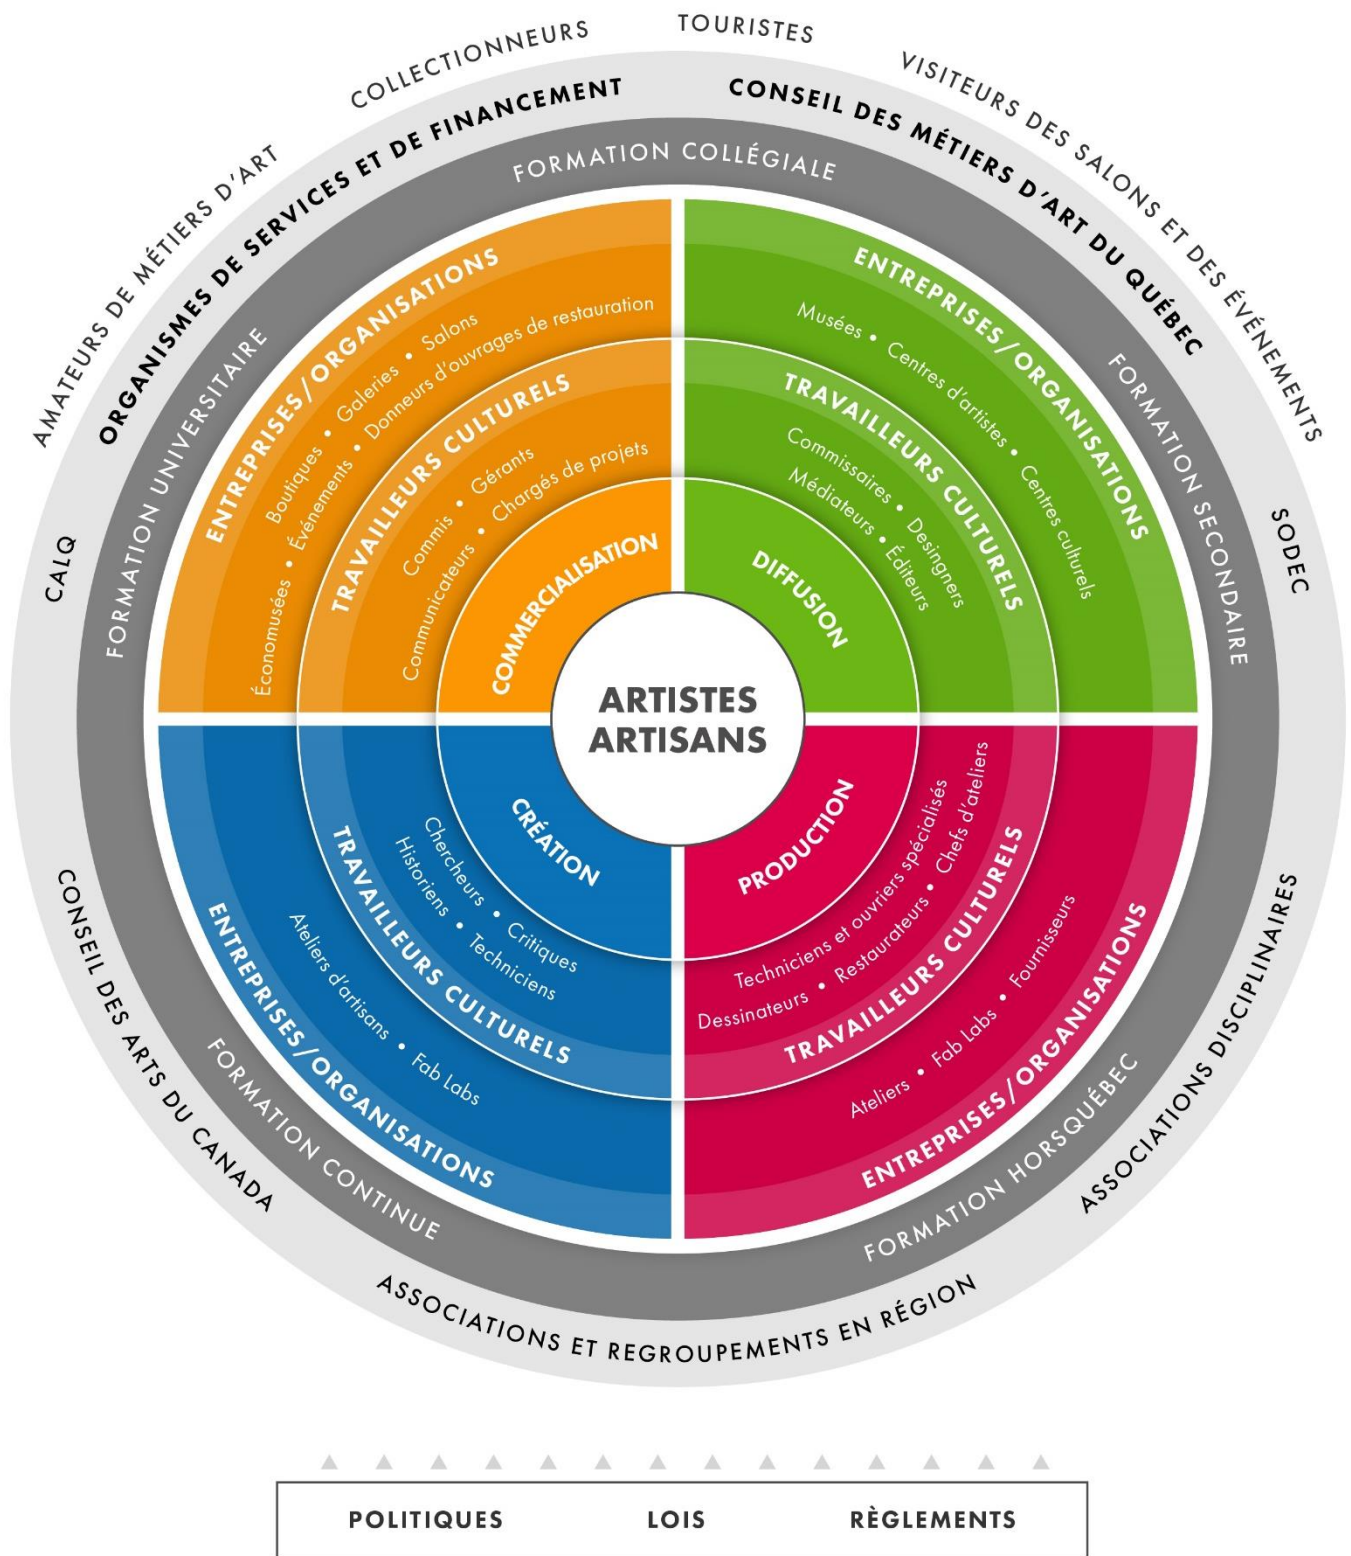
TOURISTES
COLLECTIONNEURS
VISITEURS DES SALONS ET DES ÉVÉNEMENTS
AMATEURS DE MÉTIERS D'ART
ORGANISMES DE SERVICES ET DE FINANCEMENT
CONSEIL DES MÉTIERS D'ART DU QUÉBEC
FORMATION COLLÉGIALE
FORMATION UNIVERSITAIRE
FORMATION SECONDAIRE
CALQ
SODEC

ENTREPRISES/ORGANISATIONS
Économusées • Événements • Donneurs d'ouvrages de restauration
Boutiques • Galeries • Salons
TRAVAILLEURS CULTURELS
Communicateurs • Chargés de projets
Commis • Gérants
COMMERCIALISATION

ENTREPRISES/ORGANISATIONS
Musées • Centres d'artistes • Centres culturels
TRAVAILLEURS CULTURELS
Commissaires • Designers
Médiateurs • Éditeurs
DIFFUSION

ARTISTES
ARTISANS

CRÉATION
Chercheurs • Critiques
Historiens • Techniciens
TRAVAILLEURS CULTURELS
Ateliers d'artisans • Fab Labs
ENTREPRISES/ORGANISATIONS

PRODUCTION
Techniciens et ouvriers spécialisés
Dessinateurs • Restaurateurs • Chefs d'ateliers
TRAVAILLEURS CULTURELS
Ateliers • Fab Labs • Fournisseurs
ENTREPRISES/ORGANISATIONS

CONSEIL DES ARTS DU CANADA
FORMATION CONTINUE
FORMATION HORSQUÉBEC
ASSOCIATIONS DISCIPLINAIRES
ASSOCIATIONS ET REGROUPEMENTS EN RÉGION

POLITIQUES LOIS RÈGLEMENTS